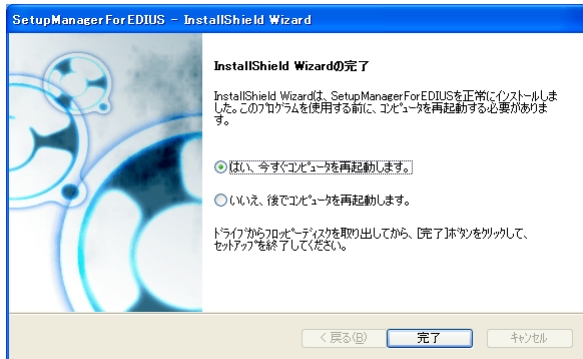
SetupManagerForEDIUS - InstallShield Wizard

InstallShield Wizardの完了

InstallShield Wizardは、SetupManagerForEDIUSを正常にインストールしました。このプログラムを使用する前に、コンピュータを再起動する必要があります。

はい、今すぐコンピュータを再起動します。

いいえ、後でコンピュータを再起動します。

ドライブからフロッピーディスクを取り出してから、[完了]ボタンをクリックして、セットアップを終了してください。

< 戻る(B)
完了
キャンセル